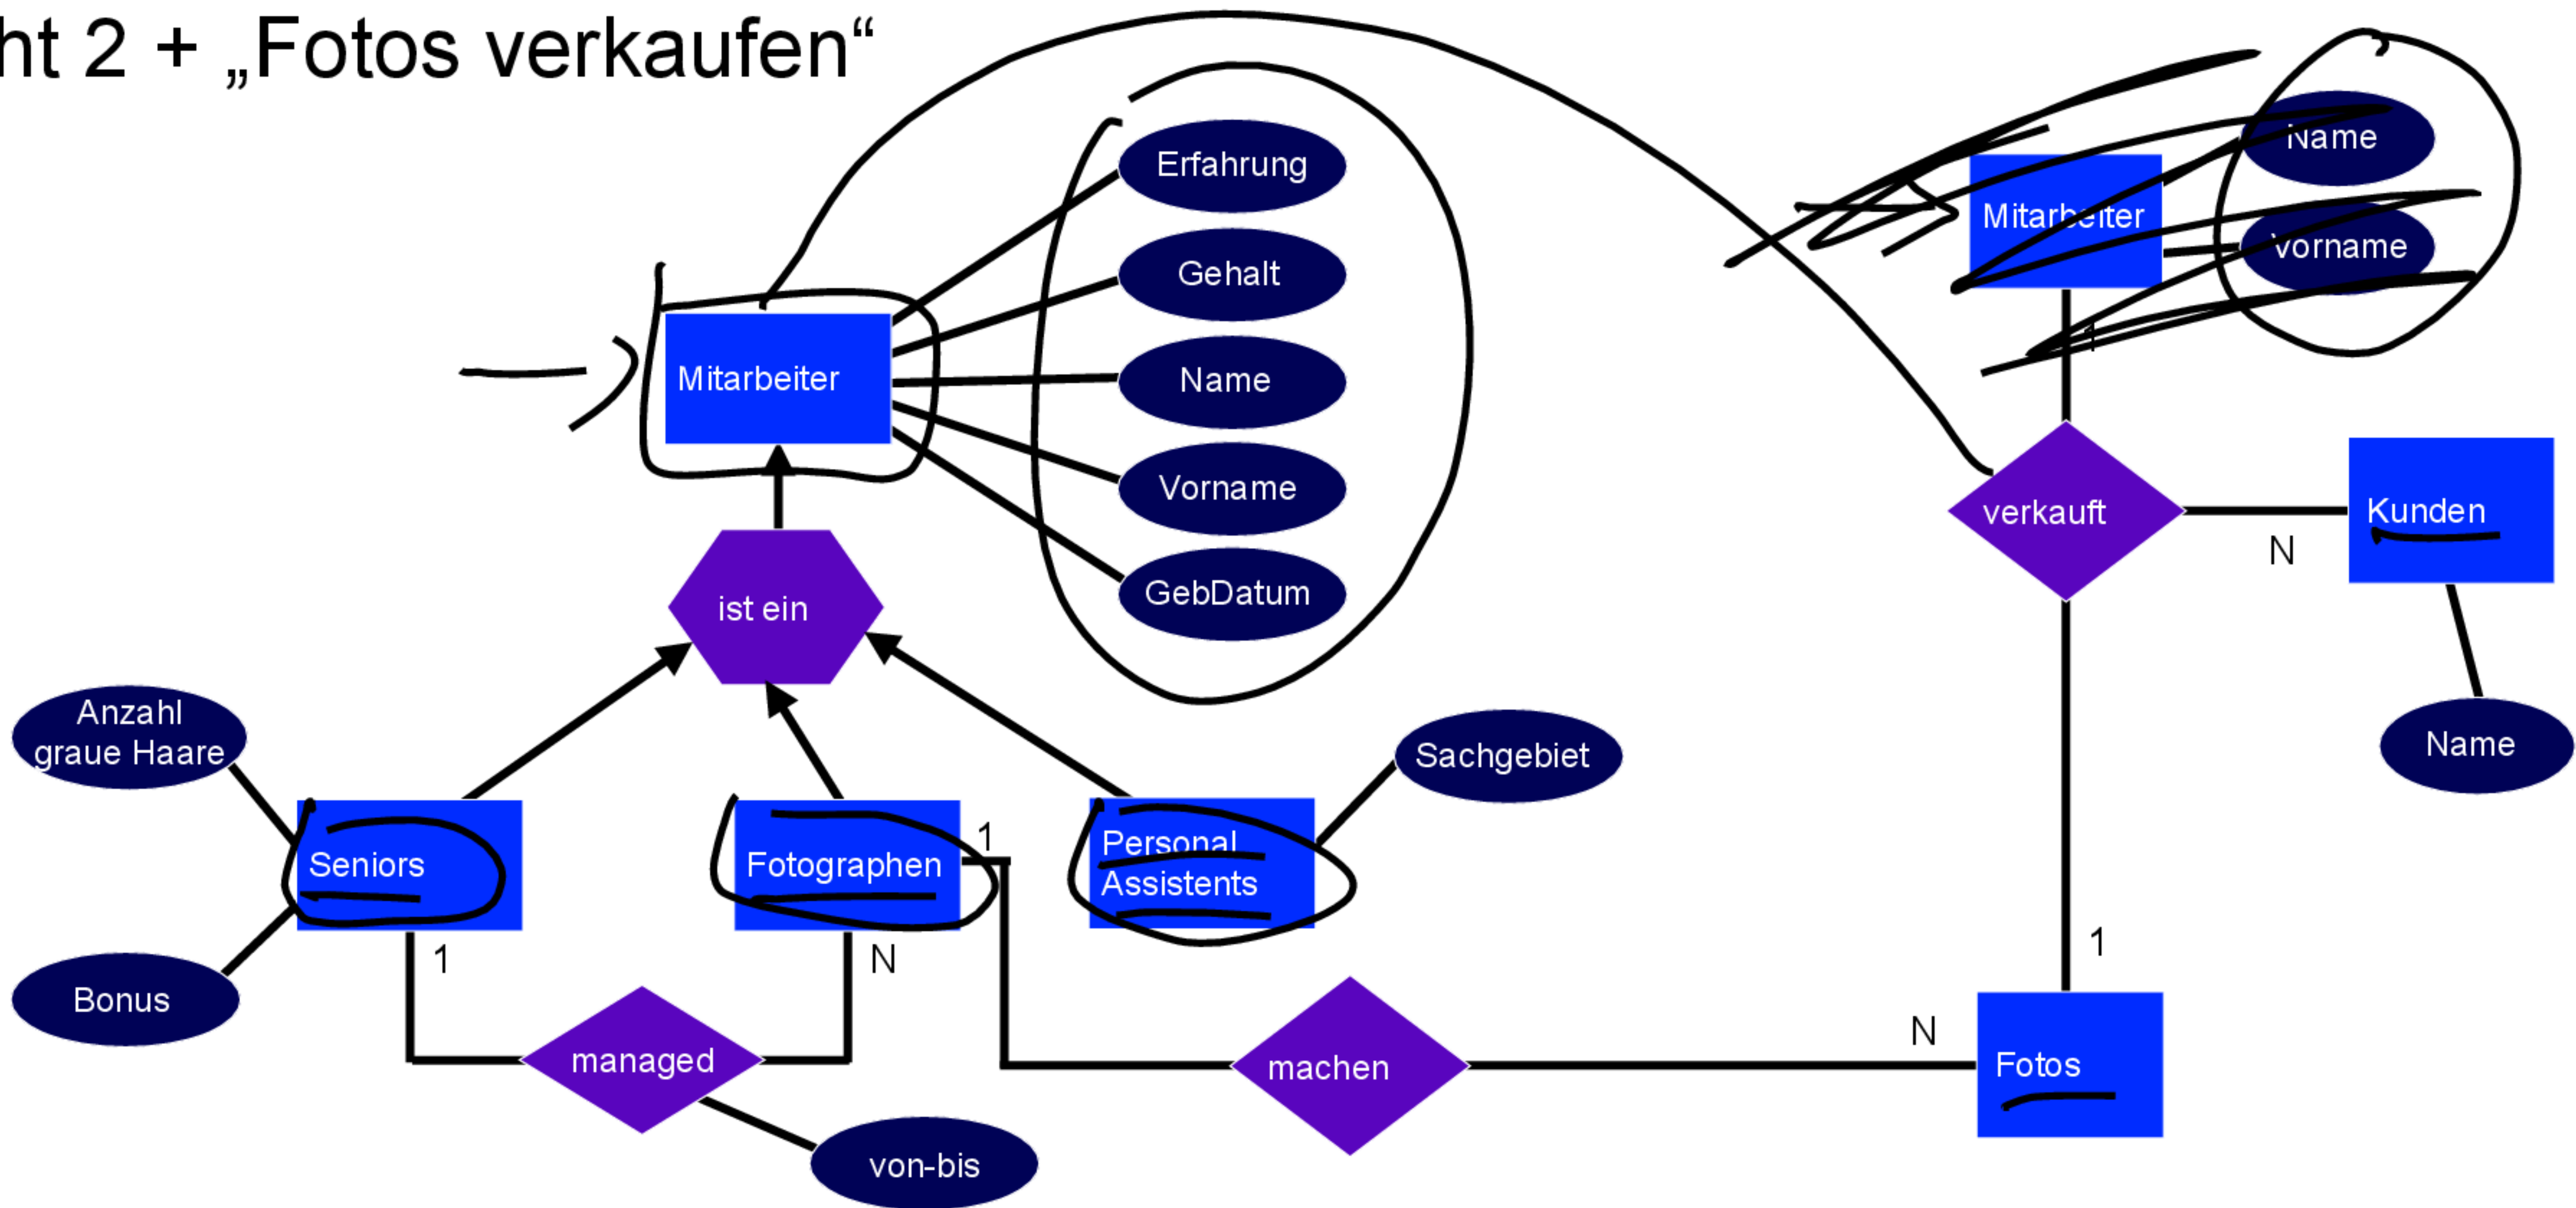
ht 2 + „Fotos verkaufen“

Erfahrung

Gehalt

Name

Vorname

GebDatum

Mitarbeiter

ist ein

Name

Mitarbeiter

Vorname

1

verkauft

N

Kunden

Name

Anzahl graue Haare

Bonus

Seniors

1

Fotographen

1

N

Personal Assistents

Sachgebiet

managed

von-bis

machen

N

1

Fotos